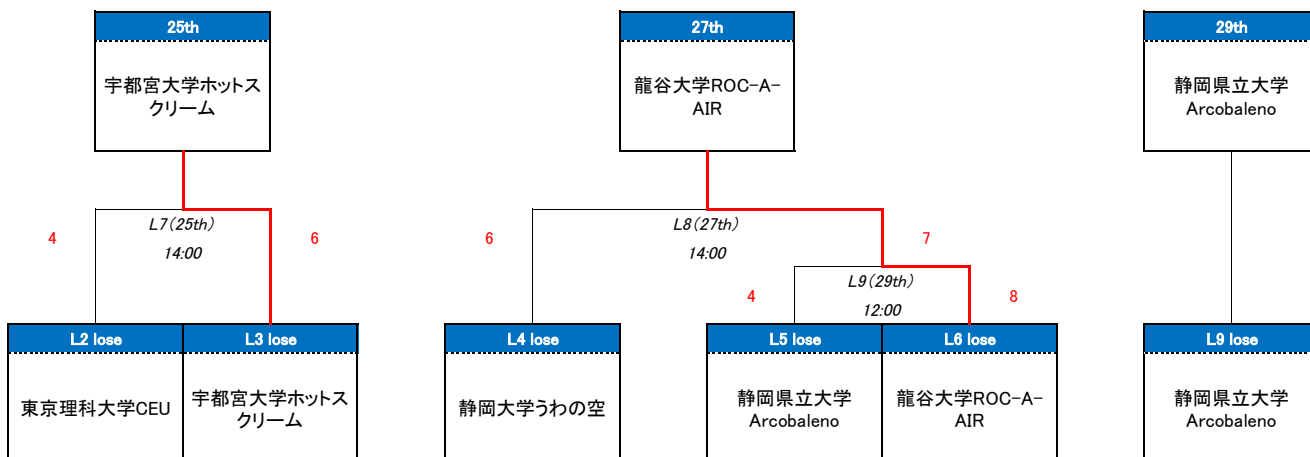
25th

宇都宮大学ホットスクリーム

L7(25th)
14:00

4

6

L2 lose

東京理科大学CEU

L3 lose

宇都宮大学ホットスクリーム

27th

龍谷大学ROC-A-AIR

L8(27th)
14:00

6

7

L9(29th)
12:00

4

8

L4 lose

静岡大学うわの空

L5 lose

静岡県立大学
Arcobaleno

L6 lose

龍谷大学ROC-A-AIR

29th

静岡県立大学
Arcobaleno

L9 lose

静岡県立大学
Arcobaleno